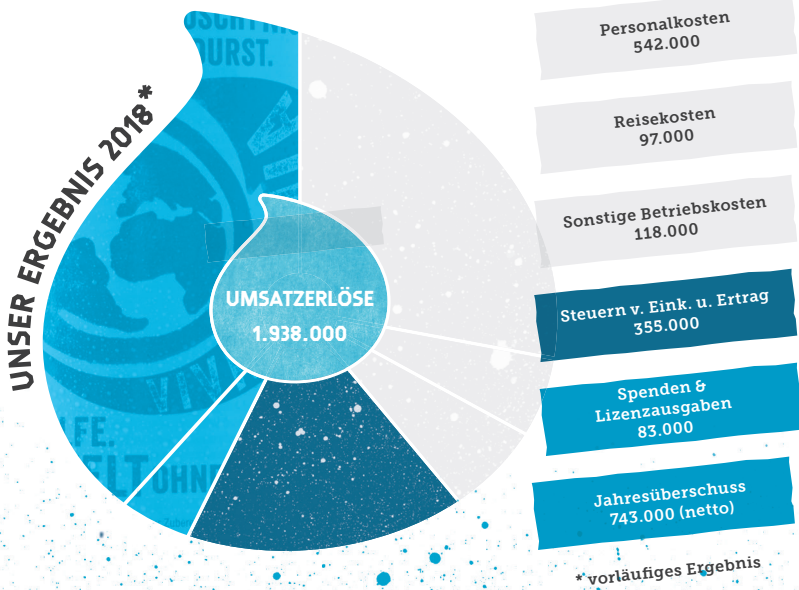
UNSER ERGEBNIS 2018*

UMSATZERLÖSE
1.938.000

Personalkosten
542.000

Reisekosten
97.000

Sonstige Betriebskosten
118.000

Steuern v. Eink. u. Ertrag
355.000

Spenden & Lizenzausgaben
83.000

Jahresüberschuss
743.000 (netto)

* vorläufiges Ergebnis